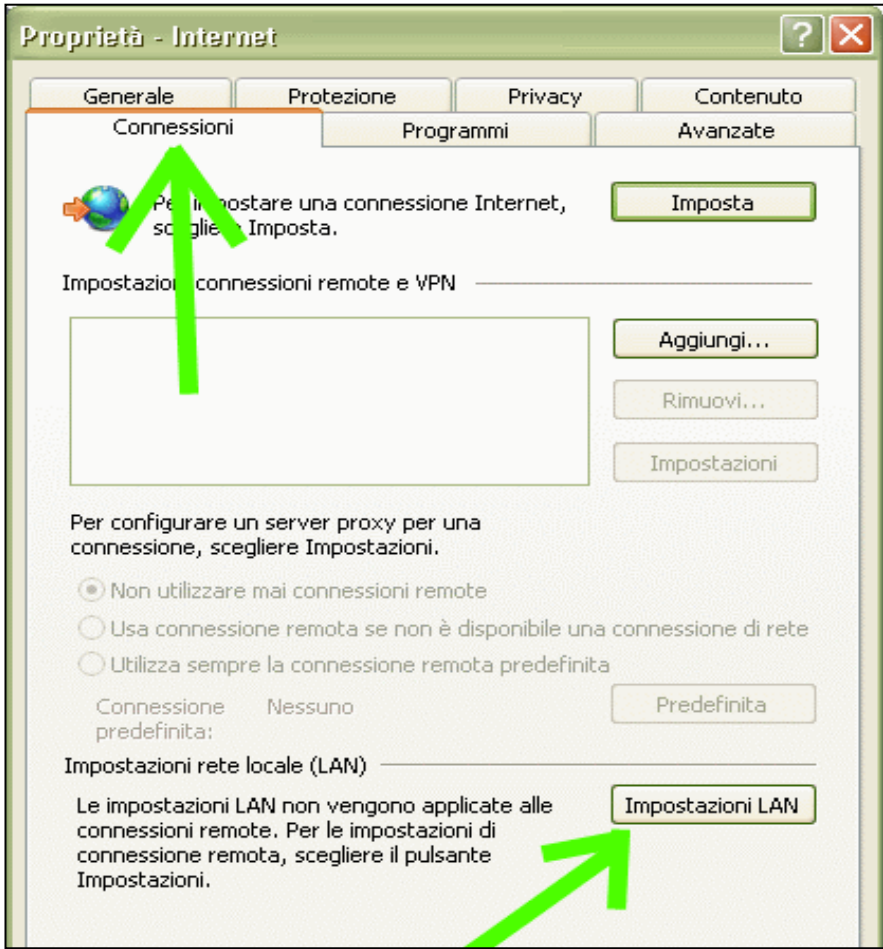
Proprietà - Internet

Generale | Protezione | Privacy | Contenuto
Connessioni | Programmi | Avanzate

Per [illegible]postare una connessione Internet, sc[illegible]gli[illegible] Imposta.

Imposta

Impostazio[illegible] connessioni remote e VPN

Aggiungi...

Rimuovi...

Impostazioni

Per configurare un server proxy per una connessione, scegliere Impostazioni.

Non utilizzare mai connessioni remote

Usa connessione remota se non è disponibile una connessione di rete

Utilizza sempre la connessione remota predefinita

Connessione predefinita: Nessuno

Predefinita

Impostazioni rete locale (LAN)

Le impostazioni LAN non vengono applicate alle connessioni remote. Per le impostazioni di connessione remota, scegliere il pulsante Impostazioni.

Impostazioni LAN